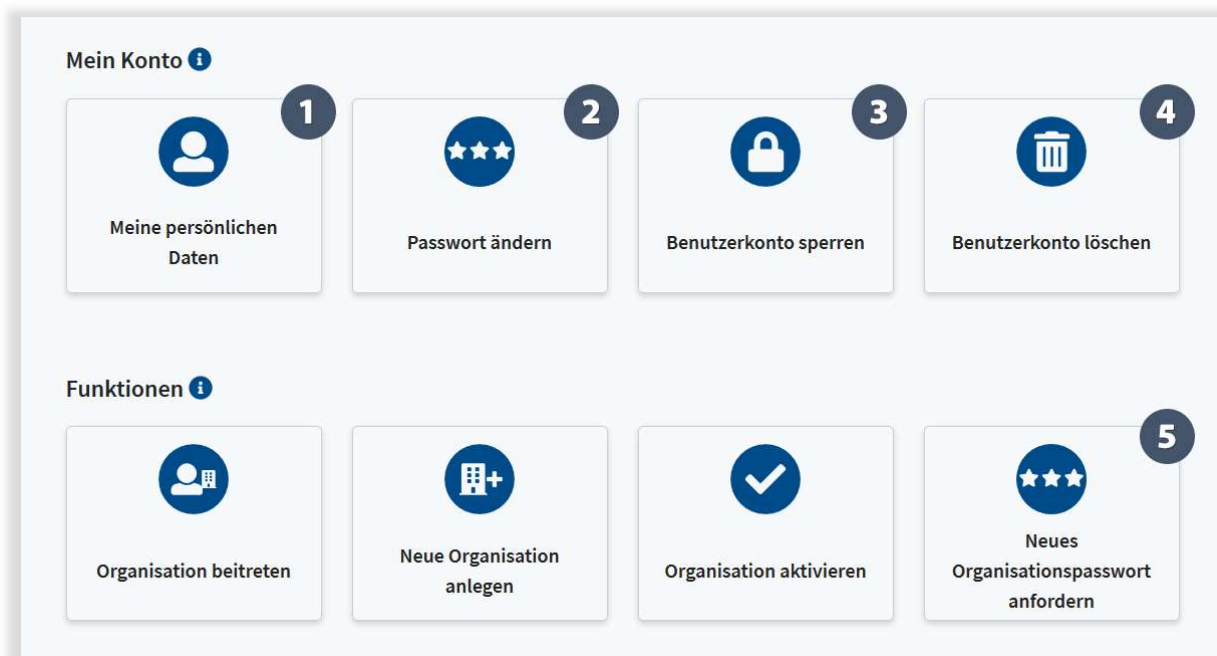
Mein Konto

1
Meine persönlichen Daten

2
Passwort ändern

3
Benutzerkonto sperren

4
Benutzerkonto löschen

Funktionen

Organisation beitreten

Neue Organisation anlegen

Organisation aktivieren

5
Neues Organisationspasswort anfordern